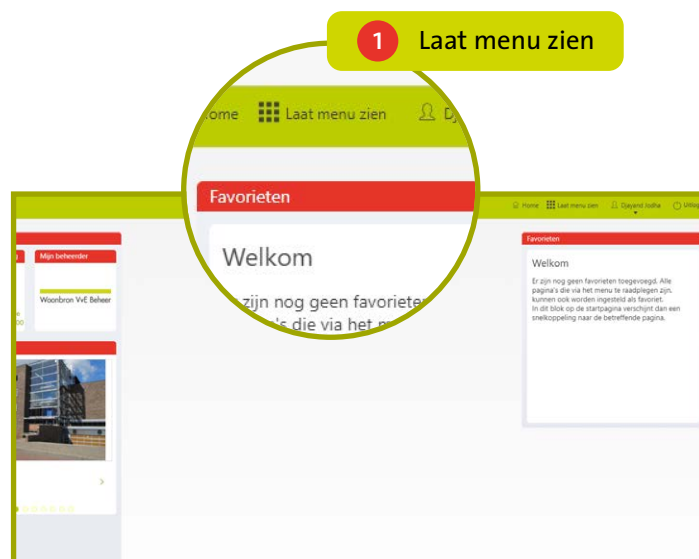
1 Laat menu zien

ome Laat menu zien Dj

Favorieten

Welkom

zijn nog geen favoriete
's die via het m

Mijn beheerder

Woonbron VvE Beheer

Home Laat menu zien Djayand Jodha Uitlo

Favorieten

Welkom

Er zijn nog geen favorieten toegevoegd. Alle pagina's die via het menu te raadplegen zijn, kunnen ook worden ingesteld als favoriet. In dit blok op de startpagina verschijnt dan een snelkoppeling naar de betreffende pagina.